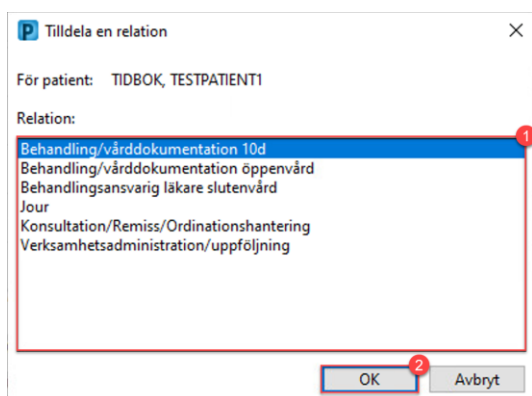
P Tilldela en relation

För patient: TIDBOK, TESTPATIENT1

Relation:

Behandling/vårddokumentation 10d
Behandling/vårddokumentation öppenvård
Behandlingsansvarig läkare slutenvård
Jour
Konsultation/Remiss/Ordinationshantering
Verksamhetsadministration/uppföljning

1

2

OK

Avbryt